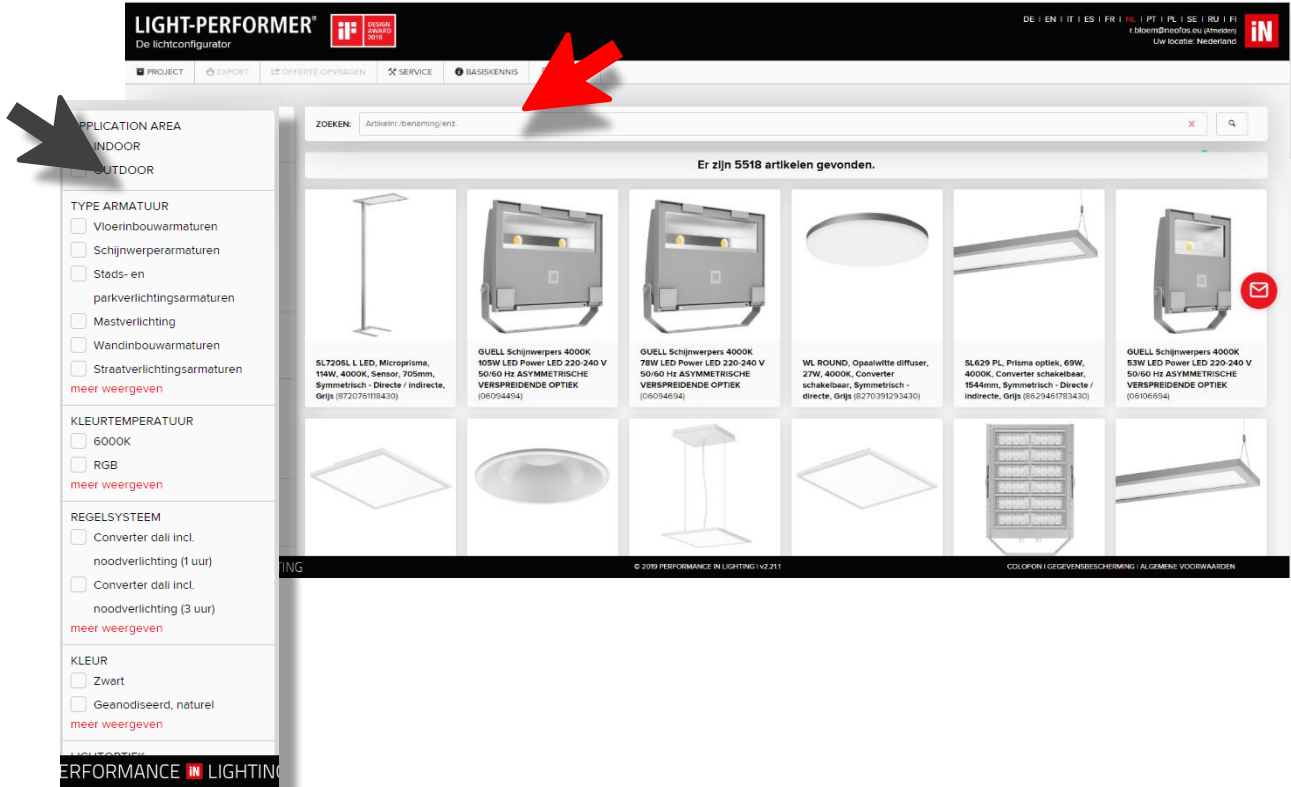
LIGHT-PERFORMER®
De lichtconfigurator

iF DESIGN AWARD 2018

DE | EN | IT | ES | FR | NL | PT | PL | SE | RU | FI
r.bloem@neofos.eu (Afmelden)
Uw locatie: Nederland

iN

PROJECT | EXPORT | OFFERTE OPVRAGEN | SERVICE | BASISKENNIS

PPLICATION AREA
INDOOR
OUTDOOR

TYPE ARMATUUR
Vloerinbouwarmaturen
Schijnwerperarmaturen
Stads- en parkverlichtingsarmaturen
Mastverlichting
Wandinbouwarmaturen
Straatverlichtingsarmaturen
meer weergeven

KLEURTEMPERATUUR
6000K
RGB
meer weergeven

REGELSYSTEEM
Converter dali incl. noodverlichting (1 uur)
Converter dali incl. noodverlichting (3 uur)
meer weergeven

KLEUR
Zwart
Geanodiseerd, naturel
meer weergeven

ERFORMANCE iN LIGHTING

ZOEKEN: Artikelnr./benaming/enz.

Er zijn 5518 artikelen gevonden.

SL720SL L LED, Microprisma, 114W, 4000K, Sensor, 705mm, Symmetrisch - Directe / indirecte, Grijs (8720761118430)

GUELL Schijnwerpers 4000K 105W LED Power LED 220-240 V 50/60 Hz ASYMMETRISCHE VERSPREIDENDE OPTIEK (06094494)

GUELL Schijnwerpers 4000K 78W LED Power LED 220-240 V 50/60 Hz ASYMMETRISCHE VERSPREIDENDE OPTIEK (06094694)

WL ROUND, Opaalwitte diffuser, 27W, 4000K, Converter schakelbaar, Symmetrisch - directe, Grijs (8270391293430)

SL629 PL, Prisma optiek, 69W, 4000K, Converter schakelbaar, 1544mm, Symmetrisch - Directe / indirecte, Grijs (8629461783430)

GUELL Schijnwerpers 4000K 53W LED Power LED 220-240 V 50/60 Hz ASYMMETRISCHE VERSPREIDENDE OPTIEK (06106694)

TING

© 2019 PERFORMANCE IN LIGHTING | v2.21.1

COLOFON | GEGEVENSBESCHERMING | ALGEMENE VOORWAARDEN